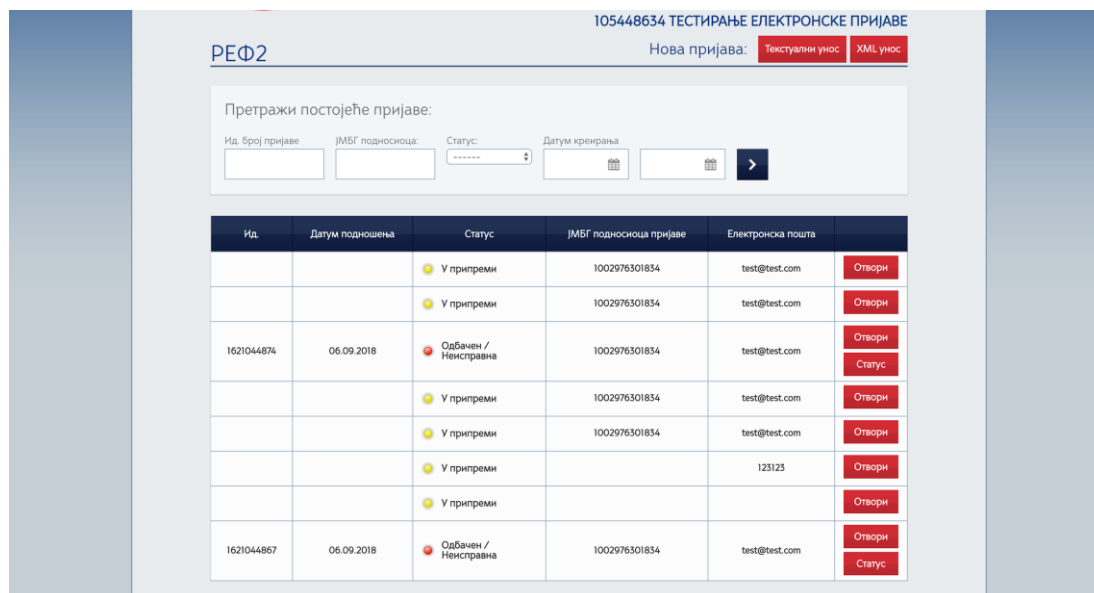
105448634 ТЕСТИРАЊЕ ЕЛЕКТРОНСКЕ ПРИЈАВЕ

РЕФ2

Нова пријава: Текстуални унос XML унос

Претражи постојеће пријаве:

Ид. број пријаве ЈМБГ подносиоца: Статус: ------ Датум креирања

| Ид. | Датум подношења | Статус | ЈМБГ подносиоца пријаве | Електронска пошта | |
|---|---|---|---|---|---|
| | | У припреми | 1002976301834 | test@test.com | Отвори |
| | | У припреми | 1002976301834 | test@test.com | Отвори |
| 1621044874 | 06.09.2018 | Одбачен / Неисправна | 1002976301834 | test@test.com | Отвори Статус |
| | | У припреми | 1002976301834 | test@test.com | Отвори |
| | | У припреми | 1002976301834 | test@test.com | Отвори |
| | | У припреми | | 123123 | Отвори |
| | | У припреми | | | Отвори |
| 1621044867 | 06.09.2018 | Одбачен / Неисправна | 1002976301834 | test@test.com | Отвори Статус |